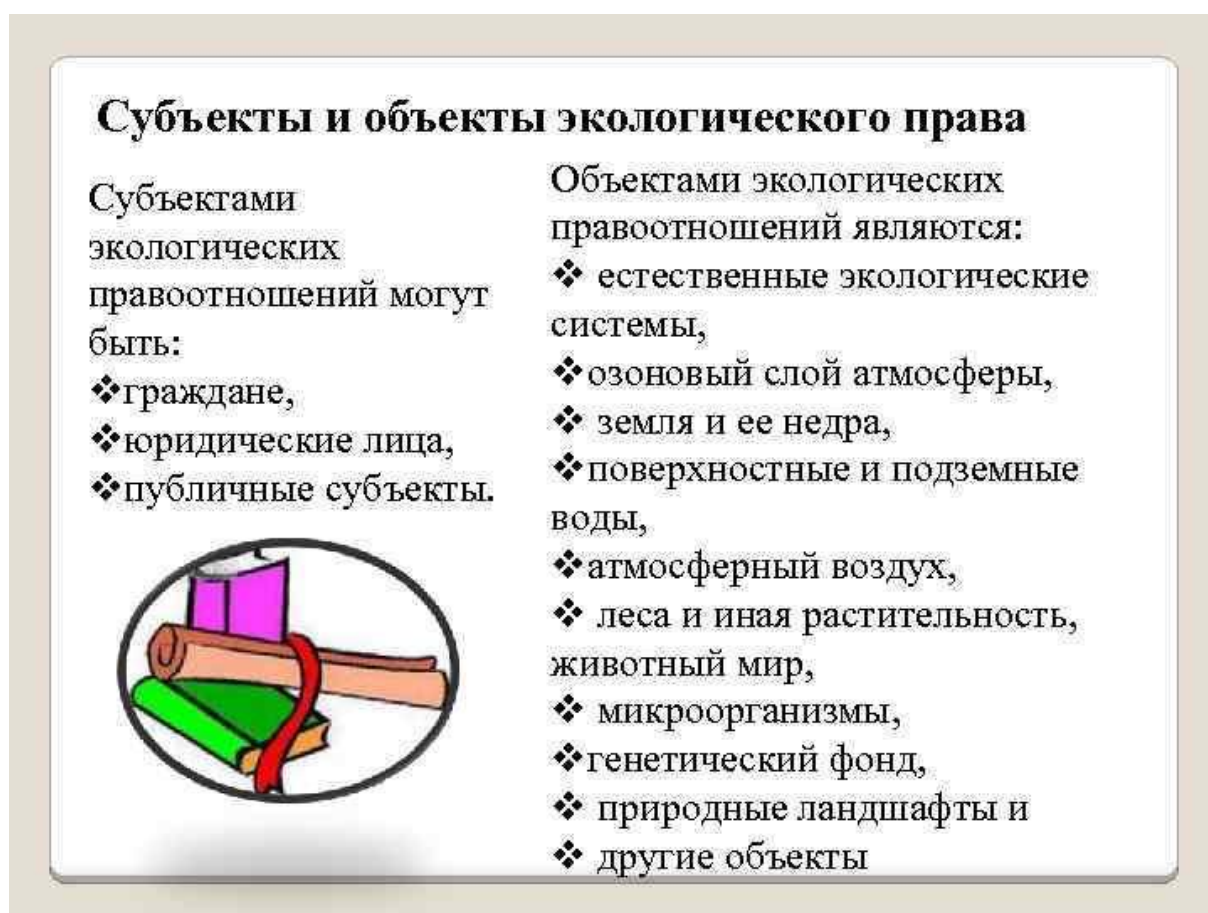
Субъекты и объекты экологического права

Субъектами экологических правоотношений могут быть:
❖граждане,
❖юридические лица,
❖публичные субъекты.

Объектами экологических правоотношений являются:
❖ естественные экологические системы,
❖озоновый слой атмосферы,
❖ земля и ее недра,
❖поверхностные и подземные воды,
❖атмосферный воздух,
❖ леса и иная растительность, животный мир,
❖ микроорганизмы,
❖генетический фонд,
❖ природные ландшафты и
❖ другие объекты